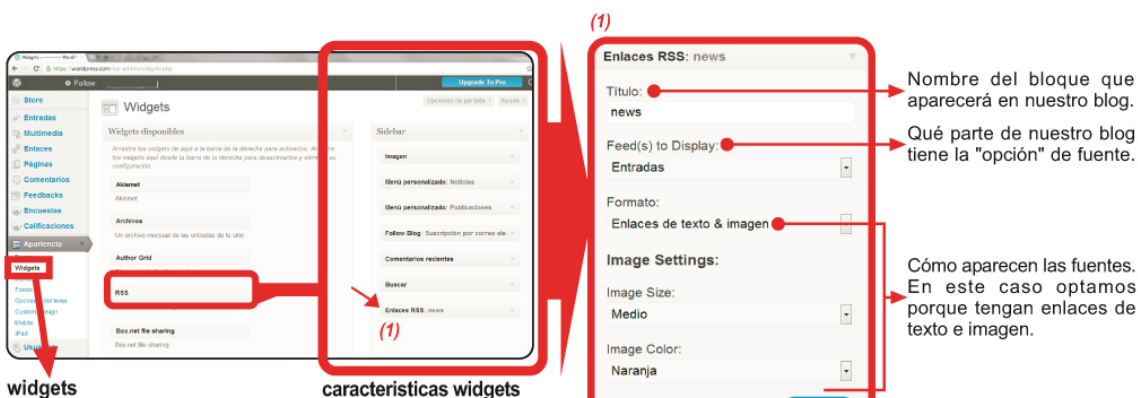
(1)

Widgets ——— WordP

https://wordpress.com/wp-admin/widgets.php

Follow

Upgrade To Pro

Store
Entradas
Multimedia
Enlaces
Páginas
Comentarios
Feedbacks
Encuestas
Calificaciones
Apariencia
Widgets
Feeds
Opciones del tema
Custom Design
Mobile
iPad
Usuarios

Widgets

Opciones de pantalla   Ayuda

Widgets disponibles

Arrastra los widgets de aquí a la barra de la derecha para activarlos. Arrastra los widgets aquí desde la barra de la derecha para desactivarlos y eliminar su configuración.

Akismet
Akismet

Archivos
Un archivo mensual de las entradas de tu sitio

Author Grid

RSS

Box.net file sharing
Box.net file sharing

Sidebar

Imagen
Menú personalizado: Noticias
Menú personalizado: Publicaciones
Follow Blog: Suscripción por correo ele
Comentarios recientes
Buscar
Enlaces RSS: news

(1)

Enlaces RSS: news

Título:
news

Feed(s) to Display:
Entradas

Formato:
Enlaces de texto & imagen

Image Settings:

Image Size:
Medio

Image Color:
Naranja

Nombre del bloque que aparecerá en nuestro blog.

Qué parte de nuestro blog tiene la "opción" de fuente.

Cómo aparecen las fuentes. En este caso optamos porque tengan enlaces de texto e imagen.

widgets

caracteristicas widgets